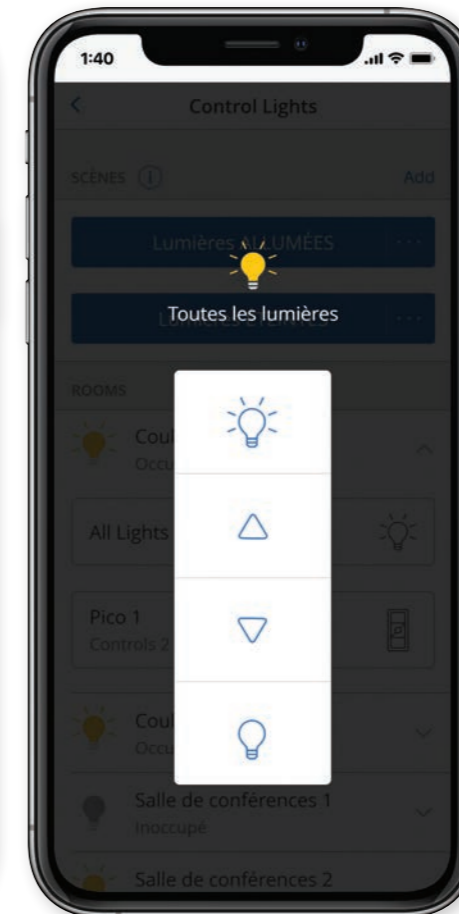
1:40

Control Lights

SCÈNES

Add

Lumières ALLUMÉES

Toutes les lumières

Lumières ÉTEINTES

ROOMS

Coul

Occu

All Lights

Pico 1

Controls 2

Coul

Occu

Salle de conférences 1

Inoccupé

Salle de conférences 2